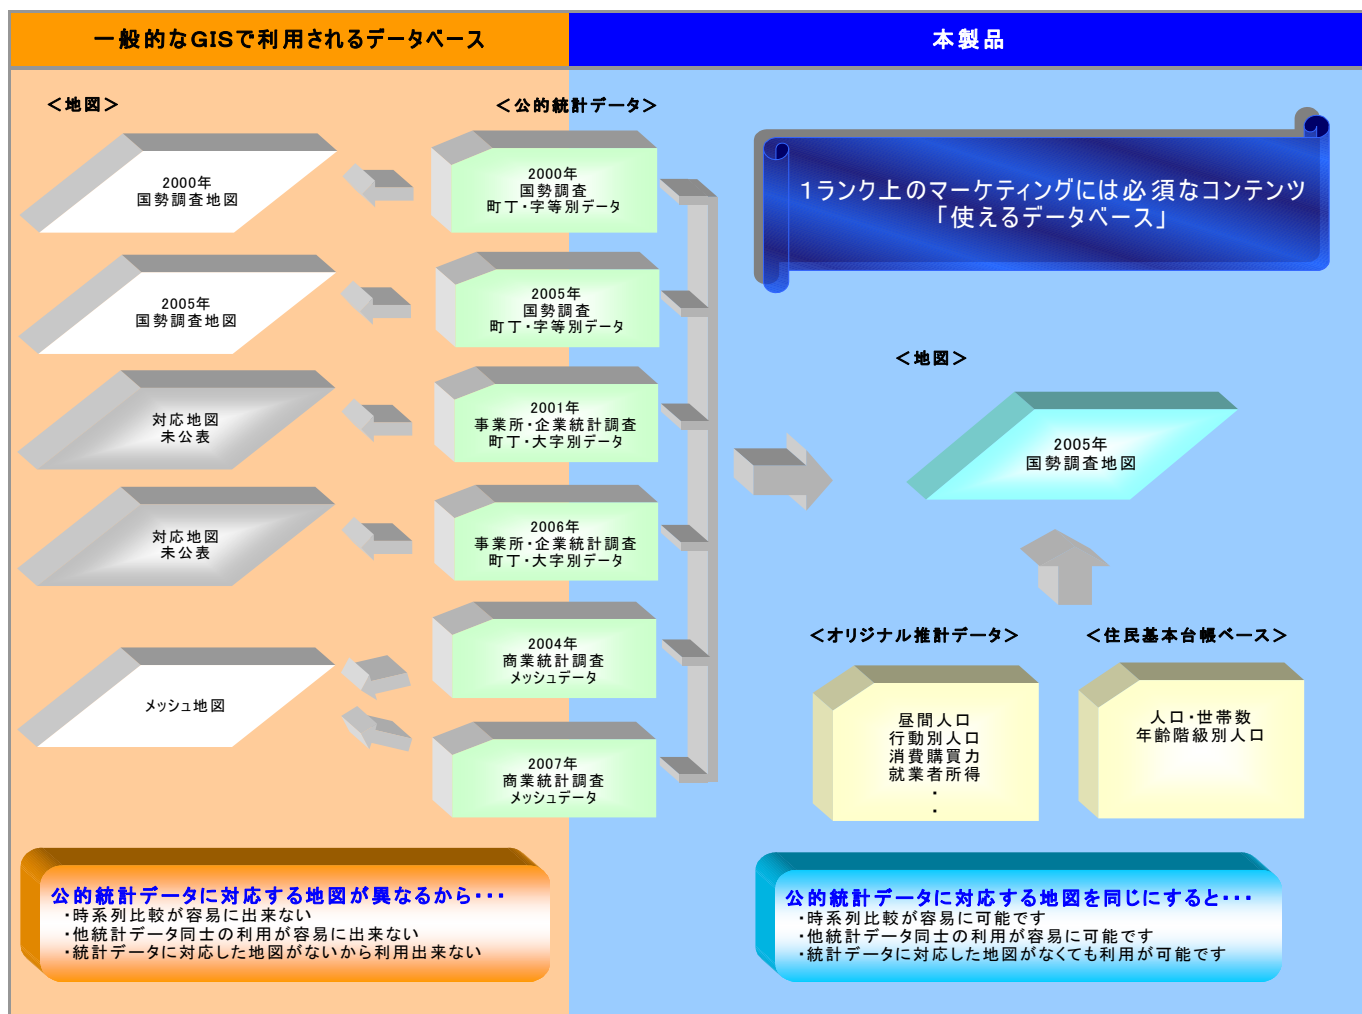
一般的なGISで利用されるデータベース

本製品

＜地図＞

＜公的統計データ＞

2000年
国勢調査地図

2000年
国勢調査
町丁・字等別データ

2005年
国勢調査地図

2005年
国勢調査
町丁・字等別データ

対応地図
未公表

2001年
事業所・企業統計調査
町丁・大字別データ

対応地図
未公表

2006年
事業所・企業統計調査
町丁・大字別データ

メッシュ地図

2004年
商業統計調査
メッシュデータ

2007年
商業統計調査
メッシュデータ

1ランク上のマーケティングには必須なコンテンツ
「使えるデータベース」

＜地図＞

2005年
国勢調査地図

＜オリジナル推計データ＞

＜住民基本台帳ベース＞

昼間人口
行動別人口
消費購買力
就業者所得
・
・

人口・世帯数
年齢階級別人口

公的統計データに対応する地図が異なるから・・・
・時系列比較が容易に出来ない
・他統計データ同士の利用が容易に出来ない
・統計データに対応した地図がないから利用出来ない

公的統計データに対応する地図を同じにすると・・・
・時系列比較が容易に可能です
・他統計データ同士の利用が容易に可能です
・統計データに対応した地図がなくても利用が可能です